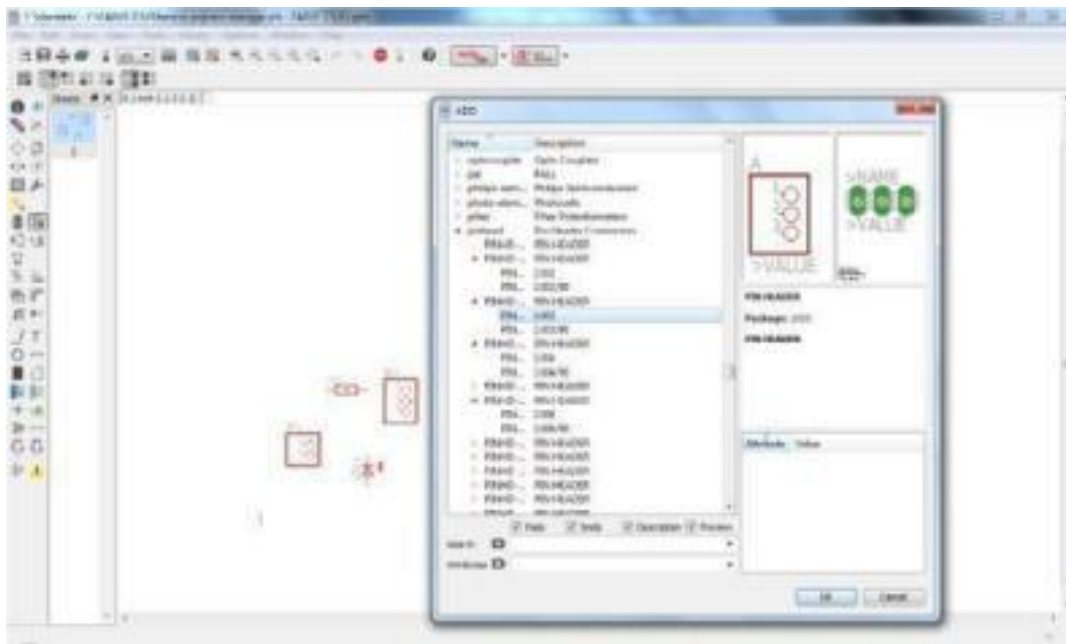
ADD

| Name | Description |
|---|---|
| optocoupler | Opto Couplers |
| pal | PALs |
| philips-sem... | Philips Semiconductors |
| photo-elem... | Photocells |
| pilker | Pilker Potentiometers |
| pinhead | Pin Header Connectors |
| PINHD-... | PIN HEADER |
| PINHD-... | PIN HEADER |
| PIN... | 1X02 |
| PIN... | 1X02/90 |
| PINHD-... | PIN HEADER |
| PIN... | 1X03 |
| PIN... | 1X03/90 |
| PINHD-... | PIN HEADER |
| PIN... | 1X04 |
| PIN... | 1X04/90 |
| PINHD-... | PIN HEADER |
| PINHD-... | PIN HEADER |
| PIN... | 1X06 |
| PIN... | 1X06/90 |
| PINHD-... | PIN HEADER |
| PINHD-... | PIN HEADER |
| PINHD-... | PIN HEADER |
| PINHD-... | PIN HEADER |
| PINHD-... | PIN HEADER |

>NAME
>VALUE
>VALUE

PIN HEADER
Package: 1X03
PIN HEADER

Attribute | Value

Pads | Smds | Description | Preview

Search
Attributes

OK | Cancel